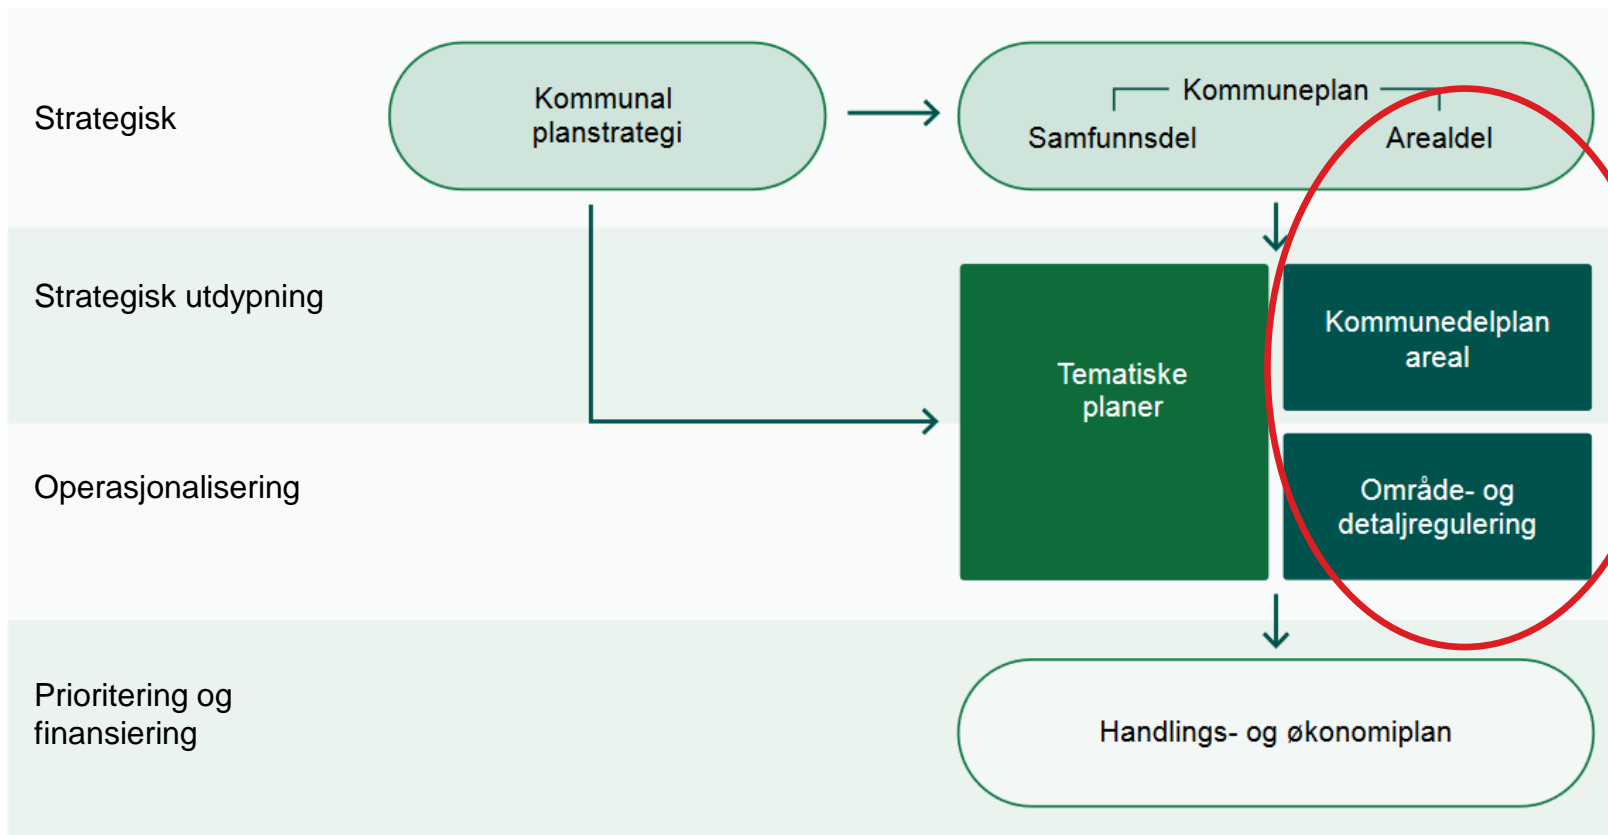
Strategisk

Kommunal planstrategi

Kommuneplan
Samfunnsdel
Arealdel

Strategisk utdypning

Tematiske planer

Kommunedelplan areal

Operasjonalisering

Område- og detaljregulering

Prioritering og finansiering

Handlings- og økonomiplan